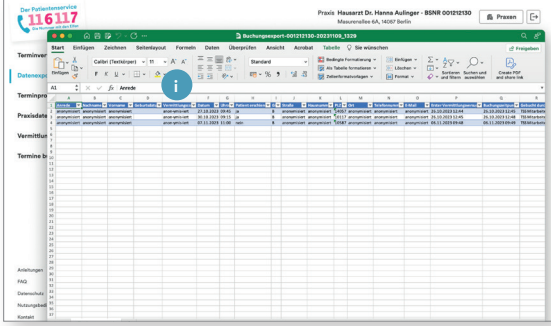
Der Patientenservice
116117
Die Nummer mit den Elfen

Praxis Hausarzt Dr. Hanna Aulinger - BSNR 001212130
Mauerstraße 6A, 14067 Berlin

Praxen

Terminve
Datenexp
Terminpr
Praxisdat
Vermittlu
Termine b

Anleitungen
FAQ
Datenschutz
Nutzungsbed
Kontakt

Buchungsexport-001212130-20231103_1329

Start Einfügen Zeichnen Seitenlayout Formeln Daten Überprüfen Ansicht Acrobat Tabelle Sie wünschen

Freigeben

Einfügen
Calibri (Textkörper) 11
Standard
Bedingte Formatierung
Als Tabelle formatieren
Zellenformatvorlagen
Einfügen
Löschen
Format
Sortieren und filtern
Suchen und auswählen
Create PDF and share link

A1 Anrede

| Anrede | Nachname | Vorname | Geburtsdatum | Vermittlungscode | Datum | Uhrzeit | Patient erschienen | Straße | Hausnummer | PLZ | Ort | Telefonnummer | E-Mail | Erster Vermittlungseintrag | Buchungseintrag | Gebucht durch |
|---|---|---|---|---|---|---|---|---|---|---|---|---|---|---|---|---|
| anonymisiert | anonymisiert | anonymisiert | anonymisiert | anonymisiert | 27.10.2023 | 09:45 | ja | 8 | anonymisiert | 14067 | anonymisiert | anonymisiert | anonymisiert | 26.10.2023 12:44 | 26.10.2023 12:45 | TSS Mitarbeiter |
| anonymisiert | anonymisiert | anonymisiert | anonymisiert | anonymisiert | 30.10.2023 | 09:15 | ja | 8 | anonymisiert | 10117 | anonymisiert | anonymisiert | anonymisiert | 26.10.2023 12:44 | 26.10.2023 12:45 | TSS Mitarbeiter |
| anonymisiert | anonymisiert | anonymisiert | anonymisiert | anonymisiert | 07.11.2023 | 11:00 | nein | 8 | anonymisiert | 10587 | anonymisiert | anonymisiert | anonymisiert | 06.11.2023 09:48 | 06.11.2023 09:49 | TSS Mitarbeiter |